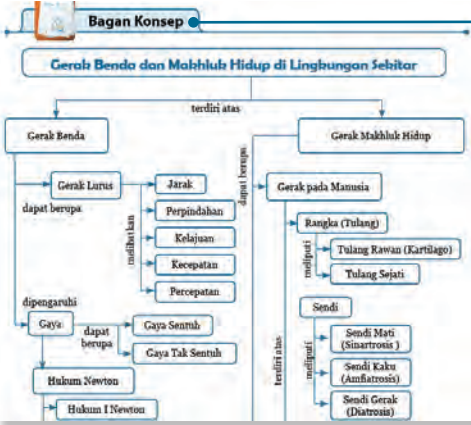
Bagan Konsep

Gerak Benda dan Makhluk Hidup di Lingkungan Sekitar

terdiri atas

Gerak Benda

Gerak Makhluk Hidup

Gerak Lurus

dapat berupa

Jarak

Perpindahan

Kelajuan

Kecepatan

Percepatan

meliputi

dapat berupa

Gerak pada Manusia

Rangka (Tulang)

meliputi

Tulang Rawan (Kartilago)

Tulang Sejati

dipengaruhi

Gaya

dapat berupa

Gaya Sentuh

Gaya Tak Sentuh

Hukum Newton

Hukum I Newton

terdiri atas

Sendi

meliputi

Sendi Mati (Sinartrosis )

Sendi Kaku (Amfiatrosis)

Sendi Gerak (Diatrosis)